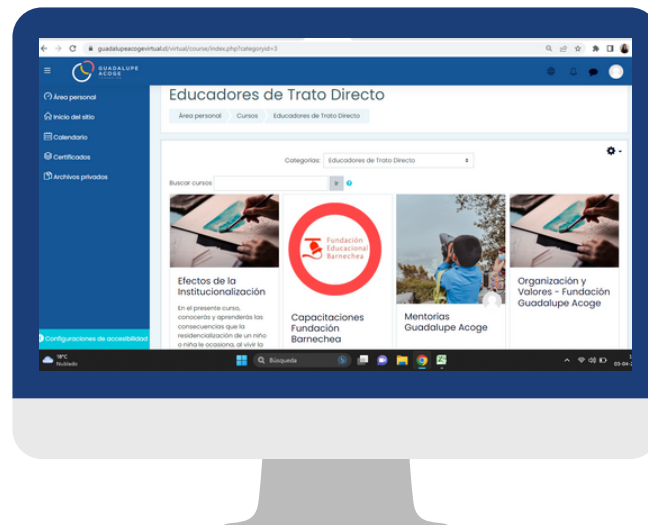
guadalupeacogevirtual.cl/virtual/course/index.php?categoryid=3

GUADALUPE ACOGE

Área personal
Inicio del sitio
Calendario
Certificados
Archivos privados

Educadores de Trato Directo

Área personal Cursos Educadores de Trato Directo

Categorías: Educadores de Trato Directo

Buscar cursos

Efectos de la Institucionalización

En el presente curso, conocerás y aprenderás las consecuencias que la residencialización de un niño o niña le ocasiona, al vivir la

Fundación Educacional Barnechea

Capacitaciones Fundación Barnechea

Mentorías Guadalupe Acoge

Organización y Valores - Fundación Guadalupe Acoge

Configuraciones de accesibilidad

18°C Nublado

Búsqueda